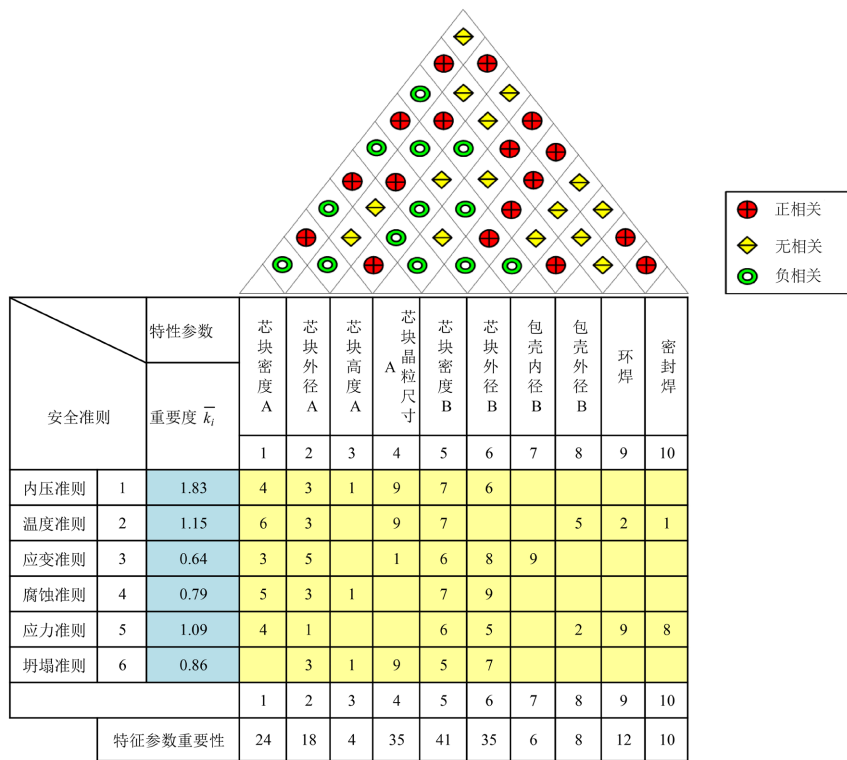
正相关
无相关
负相关

| 安全准则 | | 特性参数 / 重要度 $\overline{k_i}$ | 芯块密度A | 芯块外径A | 芯块高度A | 芯块晶粒尺寸A | 芯块密度B | 芯块外径B | 包壳内径B | 包壳外径B | 环焊 | 密封焊 |
|---|---|---|---|---|---|---|---|---|---|---|---|---|
| | | | 1 | 2 | 3 | 4 | 5 | 6 | 7 | 8 | 9 | 10 |
| 内压准则 | 1 | 1.83 | 4 | 3 | 1 | 9 | 7 | 6 | | | | |
| 温度准则 | 2 | 1.15 | 6 | 3 | | 9 | 7 | | | 5 | 2 | 1 |
| 应变准则 | 3 | 0.64 | 3 | 5 | | 1 | 6 | 8 | 9 | | | |
| 腐蚀准则 | 4 | 0.79 | 5 | 3 | 1 | | 7 | 9 | | | | |
| 应力准则 | 5 | 1.09 | 4 | 1 | | | 6 | 5 | | 2 | 9 | 8 |
| 坍塌准则 | 6 | 0.86 | | 3 | 1 | 9 | 5 | 7 | | | | |
| | | | 1 | 2 | 3 | 4 | 5 | 6 | 7 | 8 | 9 | 10 |
| | 特征参数重要性 | | 24 | 18 | 4 | 35 | 41 | 35 | 6 | 8 | 12 | 10 |